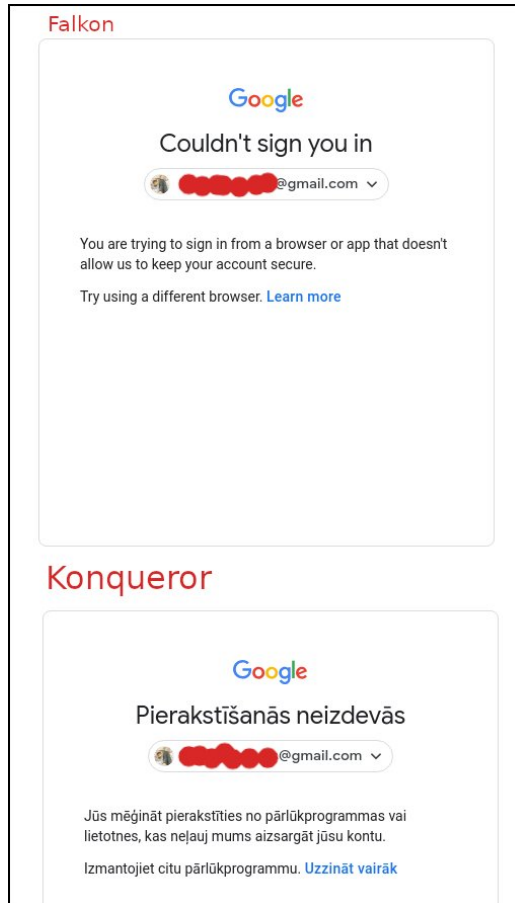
Falkon

Google

Couldn't sign you in

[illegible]@gmail.com

You are trying to sign in from a browser or app that doesn't allow us to keep your account secure.

Try using a different browser. Learn more

Konqueror

Google

Pierakstīšanās neizdevās

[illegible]@gmail.com

Jūs mēģināt pierakstīties no pārlūkprogrammas vai lietotnes, kas neļauj mums aizsargāt jūsu kontu.

Izmantojiet citu pārlūkprogrammu. Uzzināt vairāk